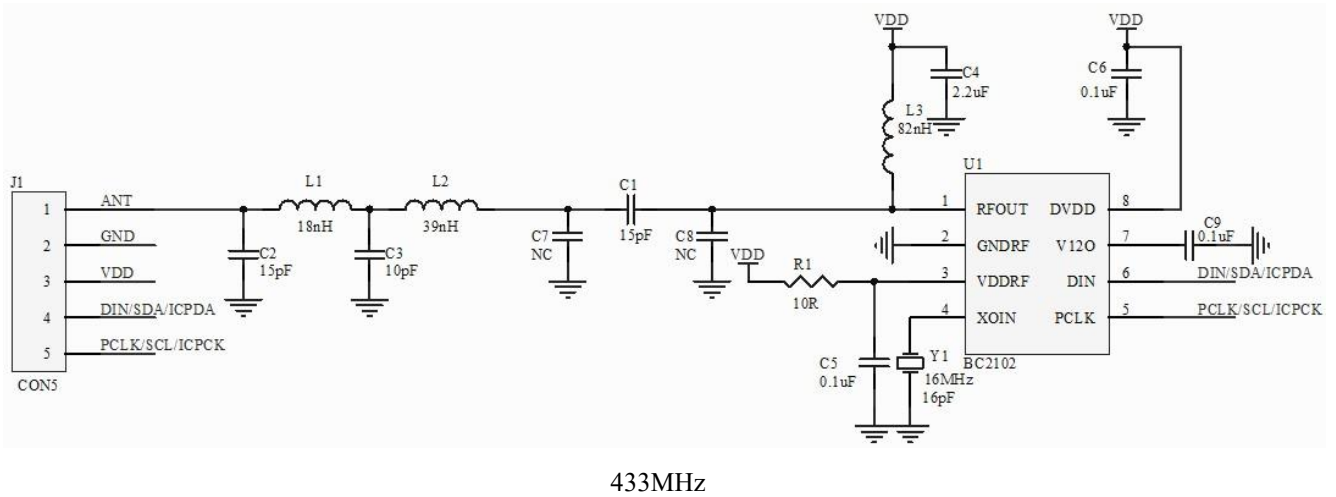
VDD
C4
2.2uF
L3
82nH
VDD
C6
0.1uF
J1
1
2
3
4
5
CON5
ANT
GND
VDD
DIN/SDA/ICPDA
PCLK/SCL/ICPCK
L1
18nH
C2
15pF
C3
10pF
L2
39nH
C7
NC
C1
15pF
C8
NC
VDD
R1
10R
C5
0.1uF
Y1
16MHz
16pF
U1
1 RFOUT
2 GNDRF
3 VDDRF
4 XOIN
DVDD 8
V12O 7
DIN 6
PCLK 5
BC2102
C9
0.1uF
DIN/SDA/ICPDA
PCLK/SCL/ICPCK

433MHz